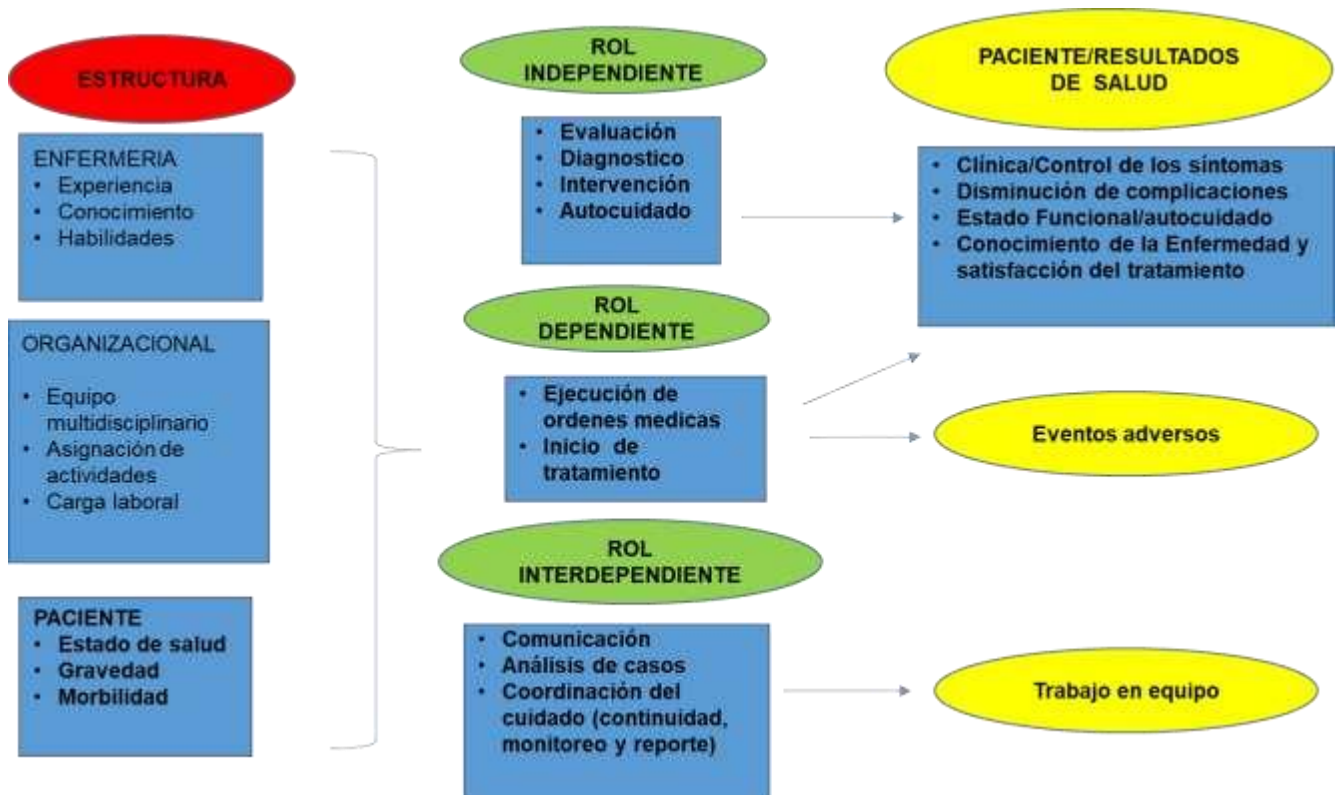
ESTRUCTURA

ENFERMERIA
- Experiencia
- Conocimiento
- Habilidades

ORGANIZACIONAL
- Equipo multidisciplinario
- Asignación de actividades
- Carga laboral

PACIENTE
- Estado de salud
- Gravedad
- Morbilidad

ROL INDEPENDIENTE

- Evaluación
- Diagnostico
- Intervención
- Autocuidado

ROL DEPENDIENTE

- Ejecución de ordenes medicas
- Inicio de tratamiento

ROL INTERDEPENDIENTE

- Comunicación
- Análisis de casos
- Coordinación del cuidado (continuidad, monitoreo y reporte)

PACIENTE/RESULTADOS DE SALUD

- Clínica/Control de los síntomas
- Disminución de complicaciones
- Estado Funcional/autocuidado
- Conocimiento de la Enfermedad y satisfacción del tratamiento

Eventos adversos

Trabajo en equipo